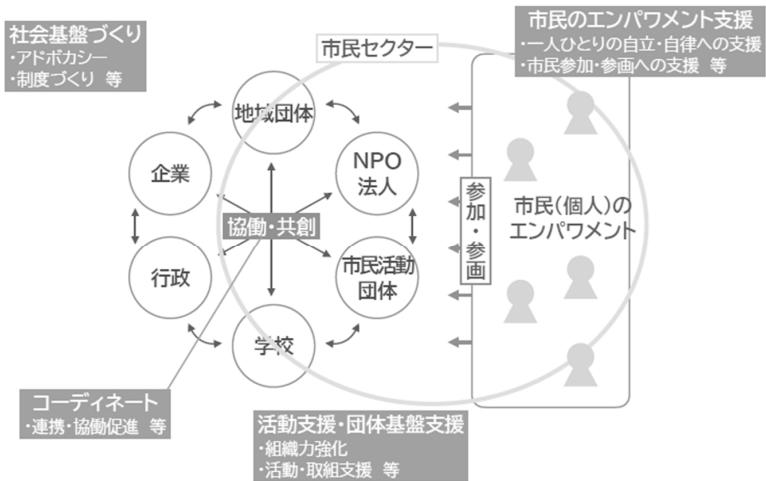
社会基盤づくり
・アドボカシー
・制度づくり 等

市民セクター

市民のエンパワメント支援
・一人ひとりの自立・自律への支援
・市民参加・参画への支援 等

地域団体

企業

NPO法人

協働・共創

行政

市民活動団体

学校

参加・参画

市民(個人)のエンパワメント

コーディネート
・連携・協働促進 等

活動支援・団体基盤支援
・組織力強化
・活動・取組支援 等